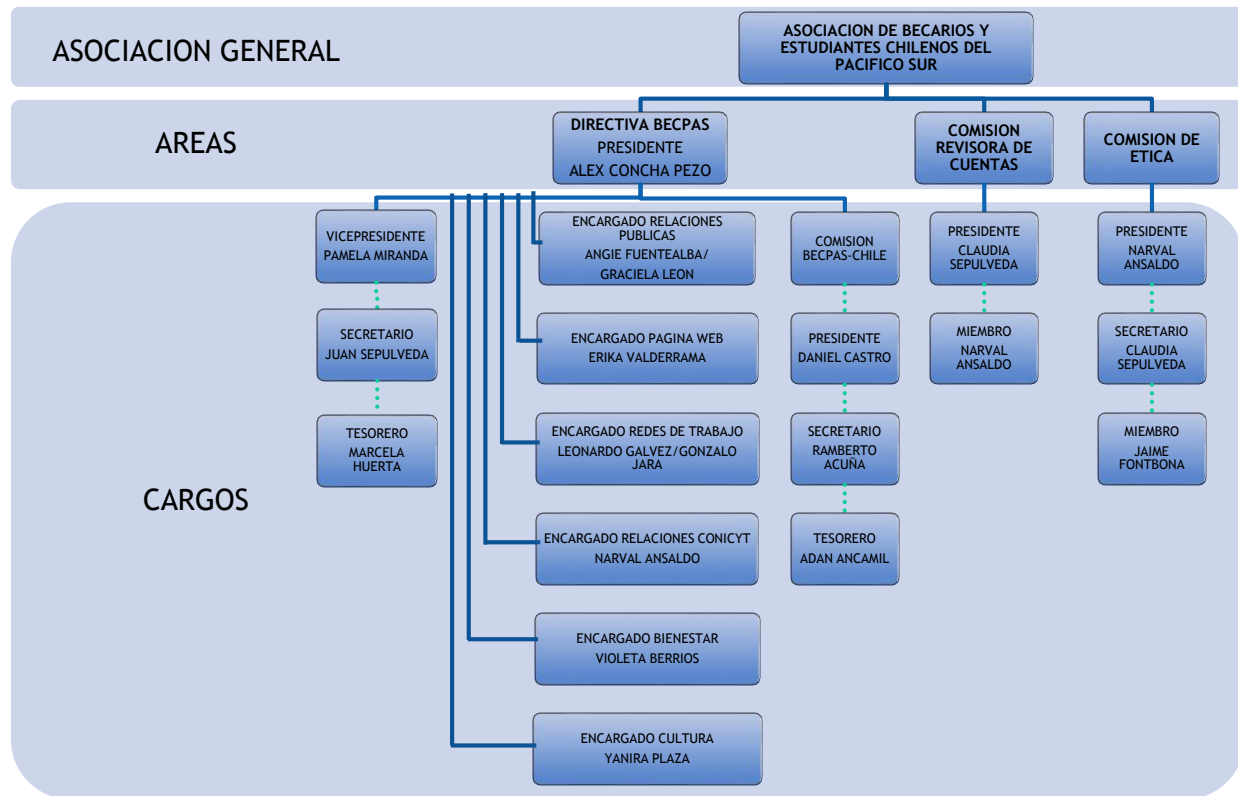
ASOCIACION GENERAL

ASOCIACION DE BECARIOS Y ESTUDIANTES CHILENOS DEL PACIFICO SUR

AREAS

DIRECTIVA BECPAS
PRESIDENTE
ALEX CONCHA PEZO

COMISION REVISORA DE CUENTAS

COMISION DE ETICA

CARGOS

VICEPRESIDENTE
PAMELA MIRANDA

SECRETARIO
JUAN SEPULVEDA

TESORERO
MARCELA HUERTA

ENCARGADO RELACIONES PUBLICAS
ANGIE FUENTEALBA/
GRACIELA LEON

ENCARGADO PAGINA WEB
ERIKA VALDERRAMA

ENCARGADO REDES DE TRABAJO
LEONARDO GALVEZ/GONZALO JARA

ENCARGADO RELACIONES CONICYT
NARVAL ANSALDO

ENCARGADO BIENESTAR
VIOLETA BERRIOS

ENCARGADO CULTURA
YANIRA PLAZA

COMISION BECPAS-CHILE

PRESIDENTE
DANIEL CASTRO

SECRETARIO
RAMBERTO ACUÑA

TESORERO
ADAN ANCAMIL

PRESIDENTE
CLAUDIA SEPULVEDA

MIEMBRO
NARVAL ANSALDO

PRESIDENTE
NARVAL ANSALDO

SECRETARIO
CLAUDIA SEPULVEDA

MIEMBRO
JAIME FONTBONA